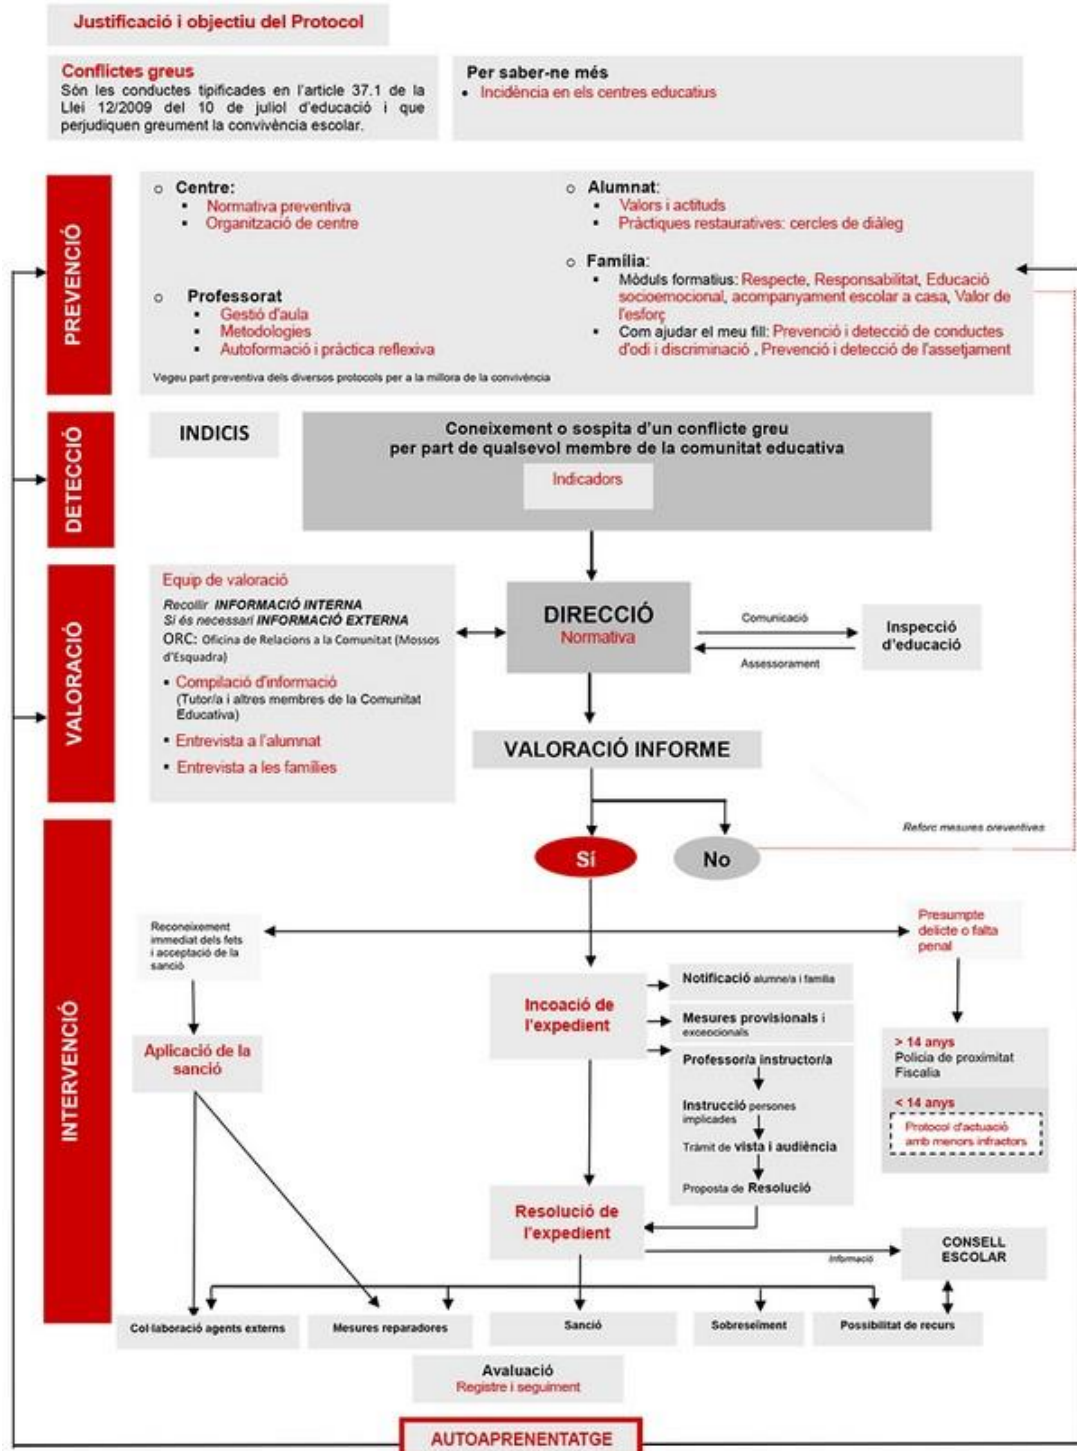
Justificació i objectiu del Protocol

Conflictes greus
Són les conductes tipificades en l'article 37.1 de la Llei 12/2009 del 10 de juliol d'educació i que perjudiquen greument la convivència escolar.

Per saber-ne més
• Incidència en els centres educatius

PREVENCIÓ

○ Centre:
▪ Normativa preventiva
▪ Organització de centre

○ Professorat
▪ Gestió d'aula
▪ Metodologies
▪ Autoformació i pràctica reflexiva

○ Alumnat:
▪ Valors i actituds
▪ Pràctiques restauratives: cercles de diàleg

○ Família:
▪ Mòduls formatius: Respecte, Responsabilitat, Educació socioemocional, acompanyament escolar a casa, Valor de l'esforç
▪ Com ajudar el meu fill: Prevenció i detecció de conductes d'odi i discriminació , Prevenció i detecció de l'assetjament

Vegeu part preventiva dels diversos protocols per a la millora de la convivència

DETECCIÓ

INDICIS

Coneixement o sospita d'un conflicte greu per part de qualsevol membre de la comunitat educativa
Indicadors

VALORACIÓ

Equip de valoració
Recollir INFORMACIÓ INTERNA
Si és necessari INFORMACIÓ EXTERNA
ORC: Oficina de Relacions a la Comunitat (Mossos d'Esquadra)
• Compilació d'informació (Tutor/a i altres membres de la Comunitat Educativa)
• Entrevista a l'alumnat
• Entrevista a les famílies

DIRECCIÓ
Normativa

Comunicació
Assessorament

Inspecció d'educació

VALORACIÓ INFORME

Reforç mesures preventives

Sí
No

INTERVENCIÓ

Reconeixement immediat dels fets i acceptació de la sanció

Aplicació de la sanció

Presumpte delicte o falta penal

Incoació de l'expedient

Notificació alumne/a i família
Mesures provisionals i excepcionals
Professor/a instructor/a
Instrucció persones implicades
Tràmit de vista i audiència
Proposta de Resolució

> 14 anys
Policia de proximitat
Fiscalia

< 14 anys
Protocol d'actuació amb menors infractors

Resolució de l'expedient

Informació

CONSELL ESCOLAR

Col·laboració agents externs
Mesures reparadores
Sanció
Sobreseïment
Possibilitat de recurs

Avaluació
Registre i seguiment

AUTOAPRENENTATGE